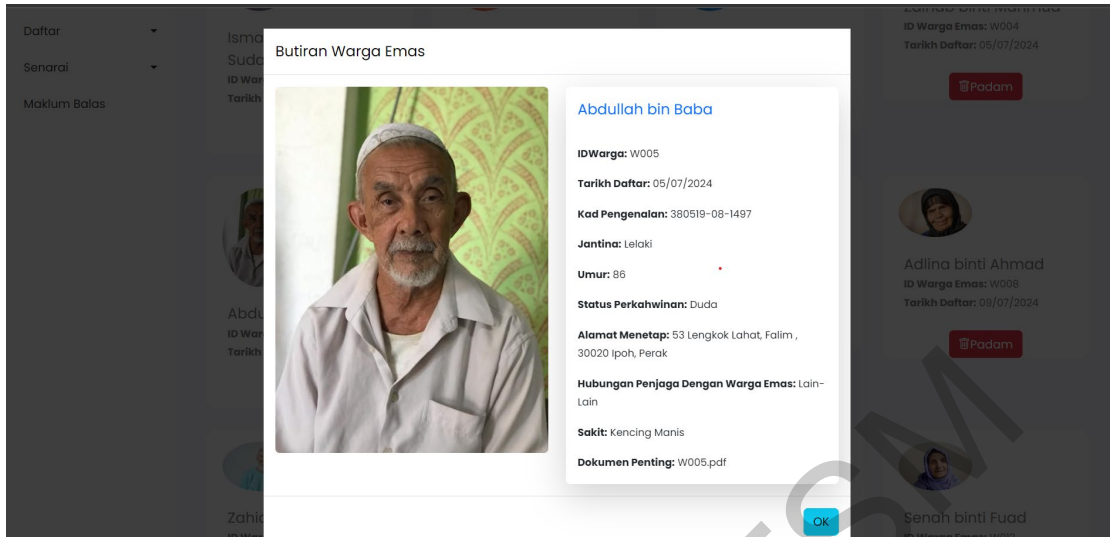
Daftar

Senarai

Maklum Balas

Isma
Suda
ID War
Tarikh

Abdu
ID War
Tarikh

Zahi

ID Warga Emas: W004
Tarikh Daftar: 05/07/2024

Padam

Adlina binti Ahmad
ID Warga Emas: W008
Tarikh Daftar: 09/07/2024

Padam

Senah binti Fuad

Butiran Warga Emas

Abdullah bin Baba

IDWarga: W005

Tarikh Daftar: 05/07/2024

Kad Pengenalan: 380519-08-1497

Jantina: Lelaki

Umur: 86

Status Perkahwinan: Duda

Alamat Menetap: 53 Lengkok Lahat, Falim , 30020 Ipoh, Perak

Hubungan Penjaga Dengan Warga Emas: Lain-Lain

Sakit: Kencing Manis

Dokumen Penting: W005.pdf

OK